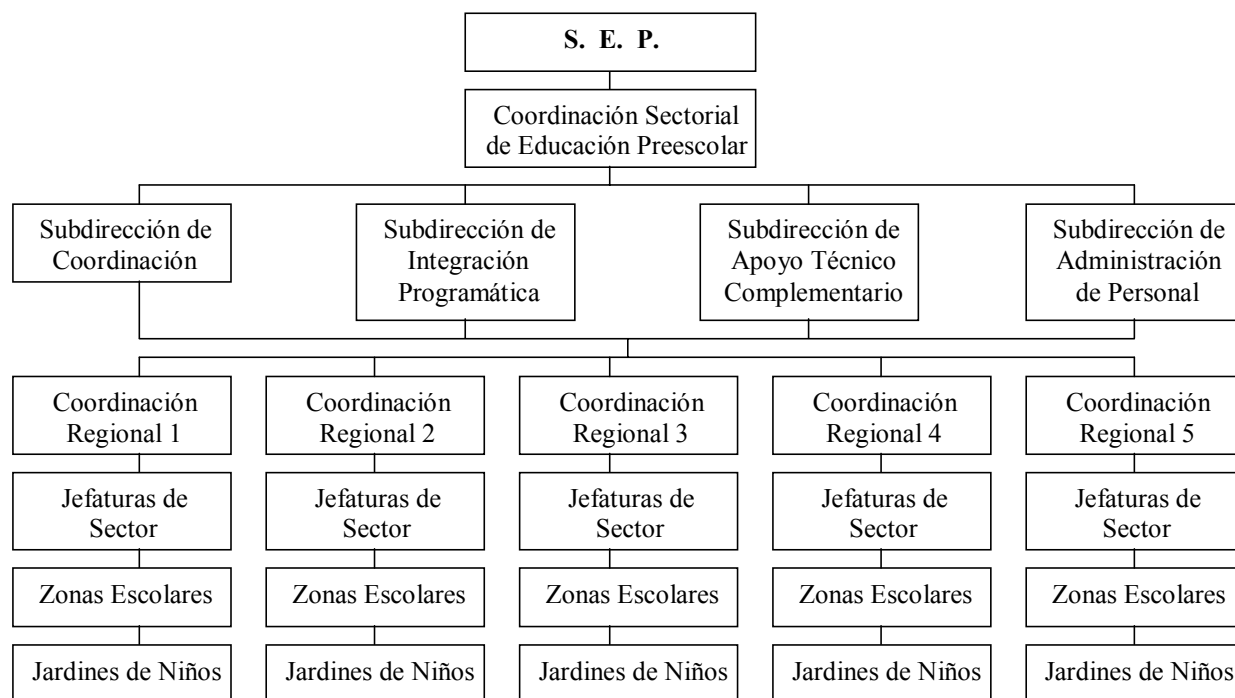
S. E. P.

Coordinación Sectorial de Educación Preescolar

Subdirección de Coordinación

Subdirección de Integración Programática

Subdirección de Apoyo Técnico Complementario

Subdirección de Administración de Personal

Coordinación Regional 1

Jefaturas de Sector

Zonas Escolares

Jardines de Niños

Coordinación Regional 2

Jefaturas de Sector

Zonas Escolares

Jardines de Niños

Coordinación Regional 3

Jefaturas de Sector

Zonas Escolares

Jardines de Niños

Coordinación Regional 4

Jefaturas de Sector

Zonas Escolares

Jardines de Niños

Coordinación Regional 5

Jefaturas de Sector

Zonas Escolares

Jardines de Niños